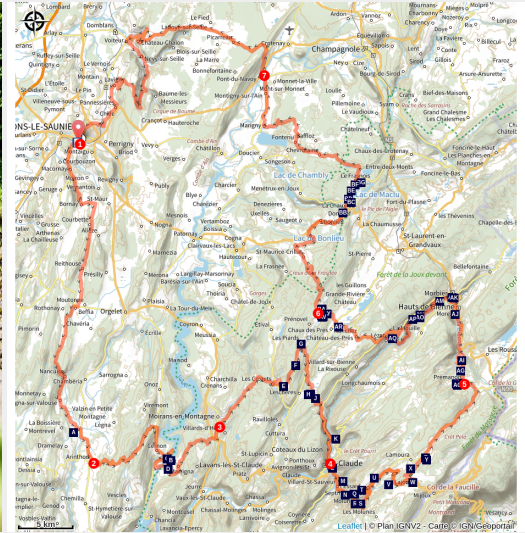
Domblans
Le Fied
Voiteur
Château-Chalon
Picarreau
Champagnole
Blois-sur-Seille
Nevy-sur-Seille
La Marre
Bonnefontaine
Pont-du-Navoy
7
Monnet-la-Ville
Mont-sur-Monnet
Baume-les-Messieurs
Crançot
Hauteroche
Montigny-sur-Ain
ONS-LE-SAUNIER
1
Perrigny
Revigny
Verges
Châtillon
Doucier
Songeson
Lac de Chambly
Lac de Maclu
Ménétrux-en-Joux
Le Frasnois
Saugeot
Lac de Bonlieu
Ilay
La Chaumusse
Saint-Laurent-en-Grandvaux
Hauts de Bienne
Morbier
Prémanon
5
Les Rousses
Foncine-le-Haut
Entre-deux-Monts
Macornay
Gevingey
Courlaoux
Courbette
Alièze
Pressilly
Orgelet
Mesnois
Pont-de-Poitte
Clairvaux-les-Lacs
Marigna-sur-Valouse
Nancuise
Chambéria
Légna
Arinthod
2
Moirans-en-Montagne
3
Villards-d'Héria
Lavans-les-Saint-Claude
Saint-Claude
4
Coteaux du Lizon
Villard-Saint-Sauveur
Septmoncel
Lamoura
Col de la Faucille
Longchaumois
Prénovel
Chaux des Prés
Château-des-Prés
La Rixouse
Les Crozets
Lect
Vaux-les-Saint-Claude
Jeurre
Moirans
Crêt Pela
6
5 km
Leaflet | © Plan IGNV2 - Carte © IGN/Géoportail